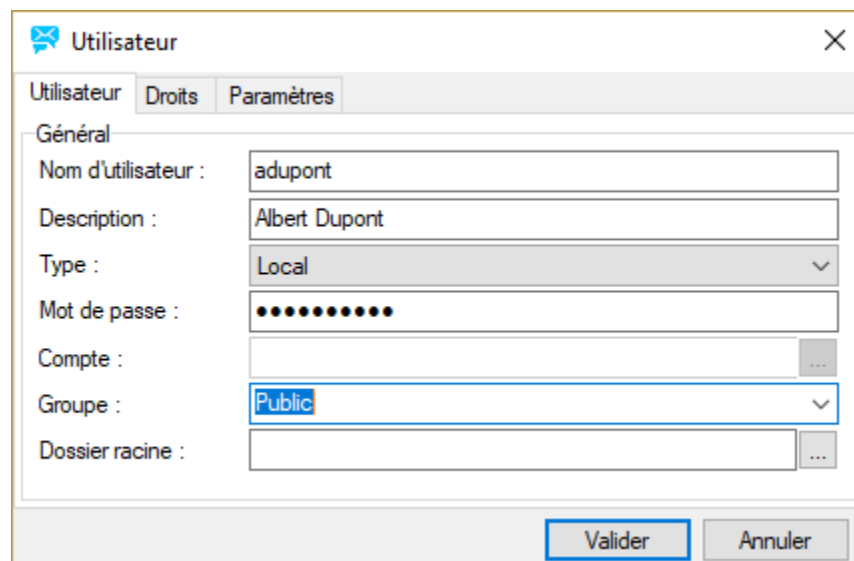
Utilisateur

Utilisateur | Droits | Paramètres

Général

Nom d'utilisateur : adupont

Description : Albert Dupont

Type : Local

Mot de passe : ••••••••••

Compte : ...

Groupe : Public

Dossier racine : ...

Valider | Annuler